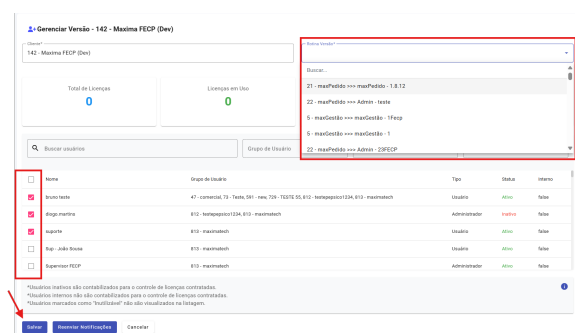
Gerenciar Versão - 142 - Maxima FECP (Dev)

Cliente*
142 - Maxima FECP (Dev)

Buscar Versão*

Buscar...
21 - maxPedido >>> maxPedido - 1.8.12
22 - maxPedido >>> Admin - teste
5 - maxGestão >>> maxGestão - 1Fecp
5 - maxGestão >>> maxGestão - 1
22 - maxPedido >>> Admin - 23FECP

Total de Licenças
0

Licenças em Uso
0

Buscar usuários

Grupo de Usuário

| | Nome | Grupo de Usuário | Tipo | Status | Interno |
|---|---|---|---|---|---|
| | bruno teste | 47 - comercial, 73 - Teste, 581 - new, 729 - TESTE 55, 812 - testepepsico1234, 813 - maximatech | Usuário | Ativo | false |
| | diogo.martins | 812 - testepepsico1234, 813 - maximatech | Administrador | Inativo | false |
| | suporte | 813 - maximatech | Usuário | Ativo | false |
| | Sup - João Sousa | 813 - maximatech | Usuário | Ativo | false |
| | Supervisor FECP | 813 - maximatech | Administrador | Ativo | false |

*Usuários inativos são contabilizados para o controle de licenças contratadas.
*Usuários internos não são contabilizados para o controle de licenças contratadas.
*Usuários marcados como "Inutilizável" não são visualizados na listagem.

Salvar   Reenviar Notificações   Cancelar